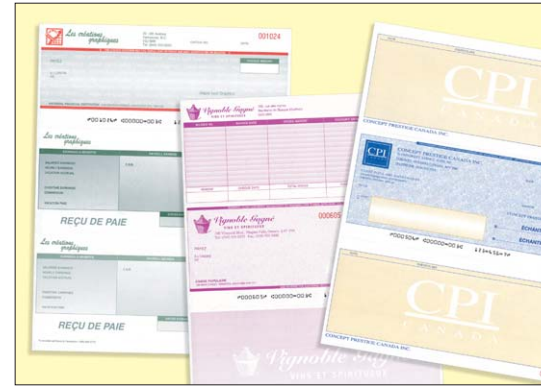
Les créations graphiques

001024

Les créations graphiques

REÇU DE PAIE

Les créations graphiques

REÇU DE PAIE

Vignoble Gagné
VINS ET SPIRITUEUX

Vignoble Gagné
VINS ET SPIRITUEUX

00060

Vignoble Gagné
VINS ET SPIRITUEUX

CPI

CONCEPT PRESTIGE CANADA INC.

CPI

CONCEPT PRESTIGE CANADA INC.

ÉCHANT

ÉCHANT

CPI
CANADA